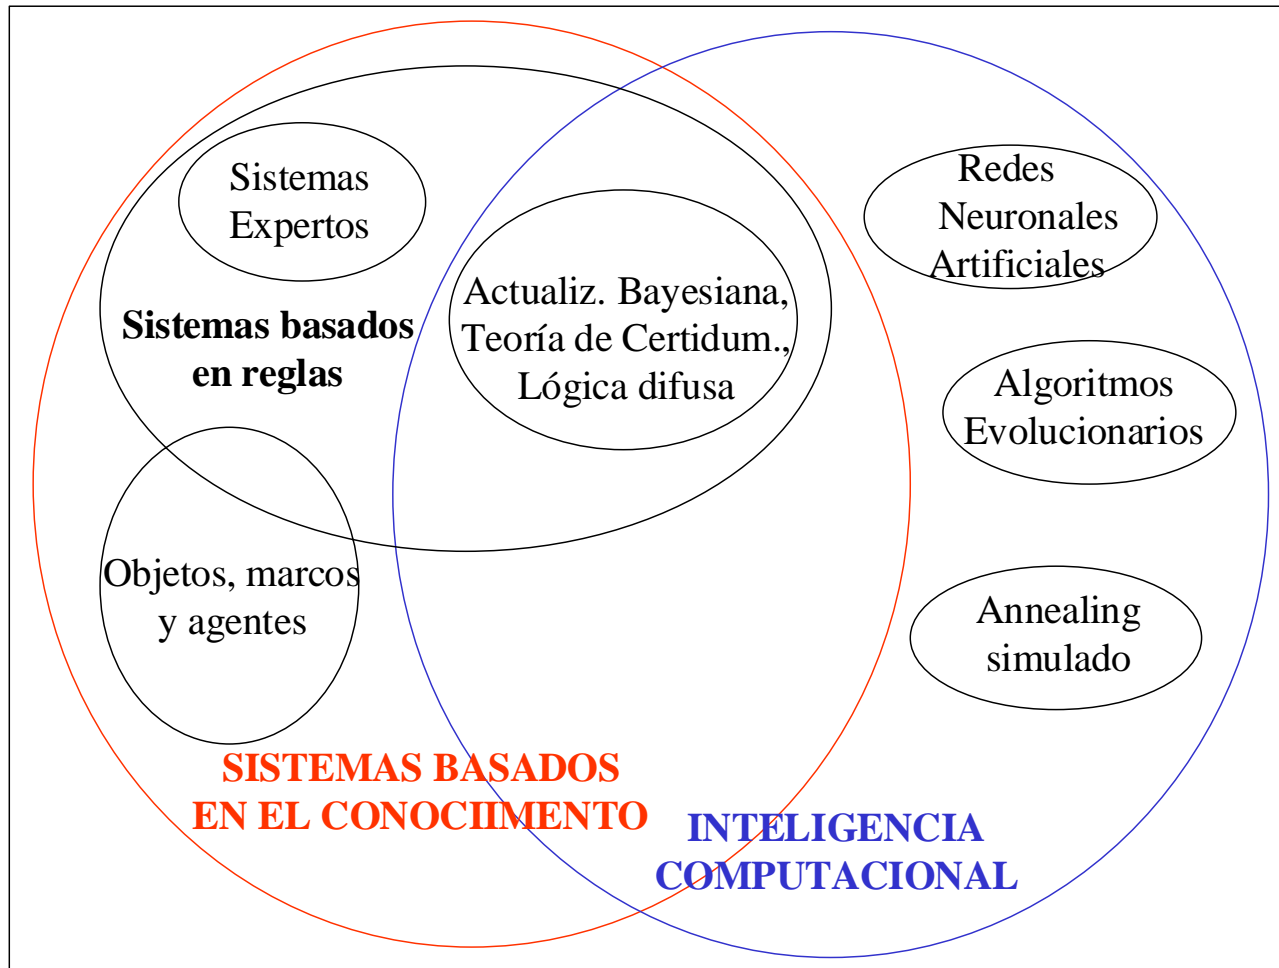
Sistemas Expertos

Sistemas basados en reglas

Actualiz. Bayesiana, Teoría de Certidum., Lógica difusa

Redes Neuronales Artificiales

Algoritmos Evolucionarios

Objetos, marcos y agentes

Annealing simulado

SISTEMAS BASADOS EN EL CONOCIMIENTO

INTELIGENCIA COMPUTACIONAL